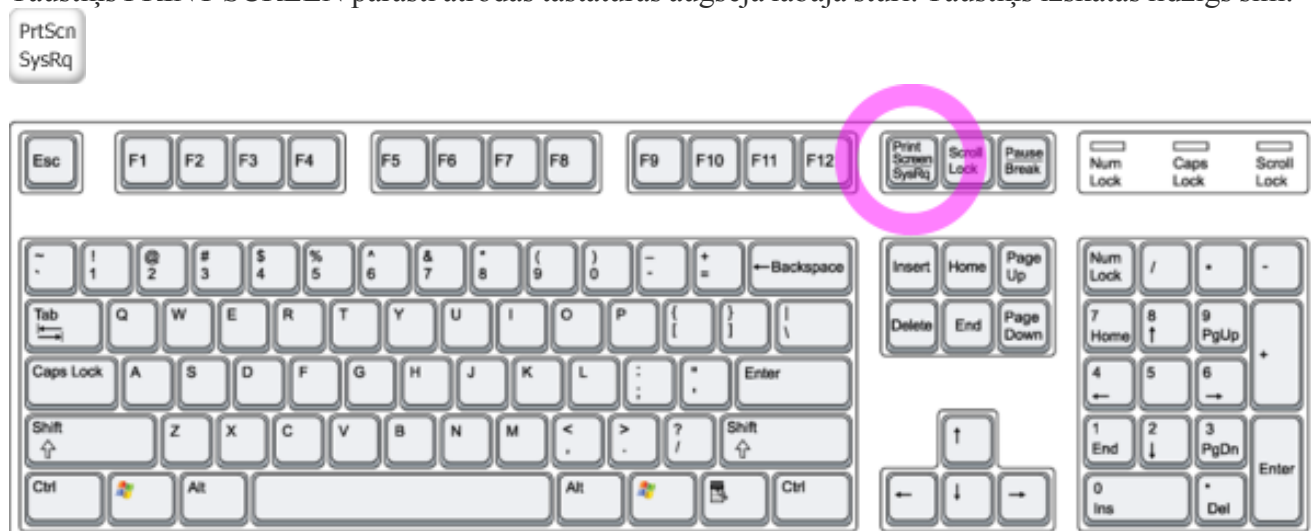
Taustiņš PRINT SCREEN parasti atrodas tastatūras augšējā labajā stūrī. Taustiņš izskatās šādi:

PrtScn
SysRq

Esc F1 F2 F3 F4 F5 F6 F7 F8 F9 F10 F11 F12 Print Screen SysRq Scroll Lock Pause Break Num Lock Caps Lock Scroll Lock

~ ` ! 1 @ 2 # 3 $ 4 % 5 ^ 6 & 7 * 8 ( 9 ) 0 _ - + = ←Backspace Insert Home Page Up Num Lock / * -

Tab Q W E R T Y U I O P { [ } ] | \ Delete End Page Down 7 Home 8 ↑ 9 PgUp +

Caps Lock A S D F G H J K L : ; " ' Enter 4 ← 5 6 →

Shift ⇧ Z X C V B N M < , > . ? / Shift ⇧ ↑ 1 End 2 ↓ 3 PgDn Enter

Ctrl Alt Alt Ctrl ← ↓ → 0 Ins . Del